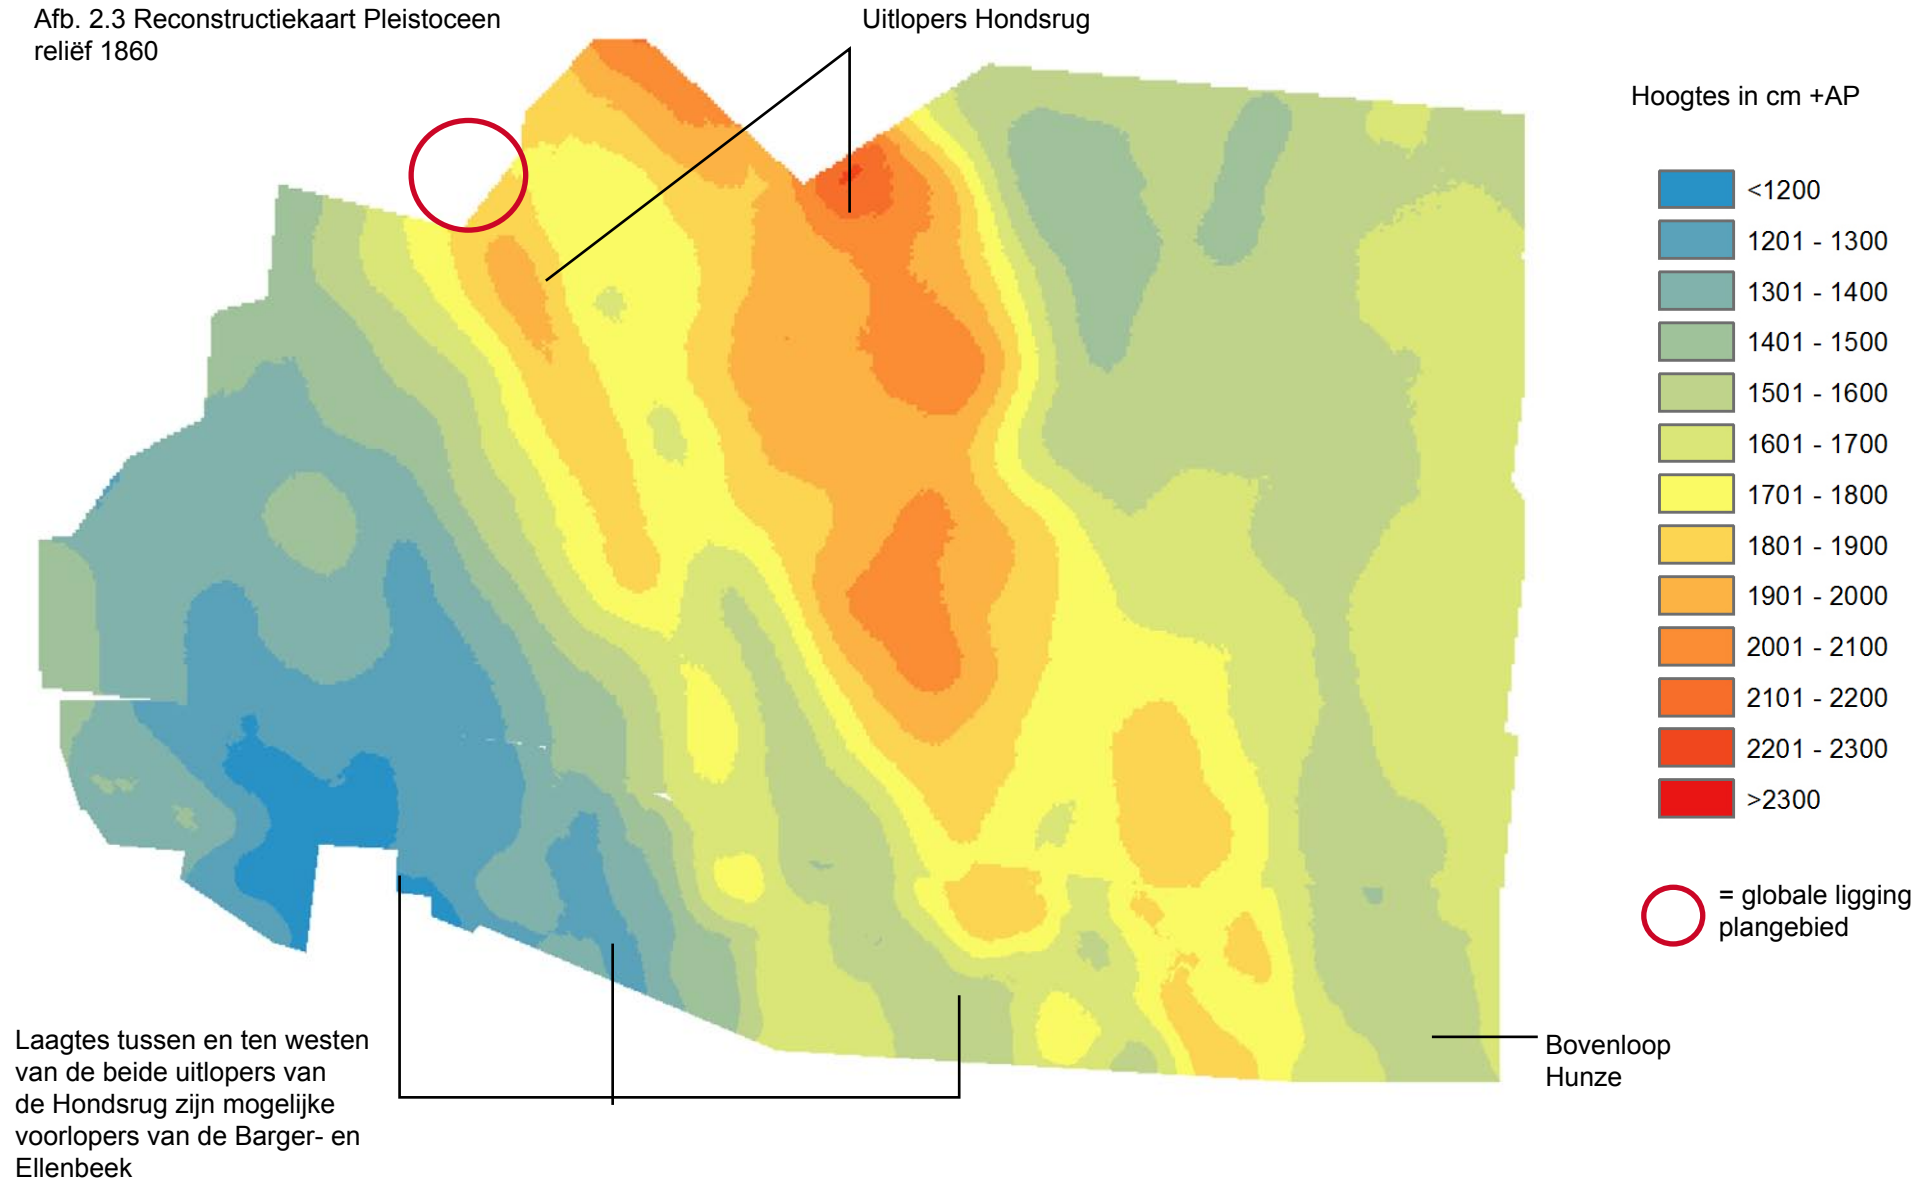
Afb. 2.3 Reconstructiekaart Pleistoceen reliëf 1860

Uitlopers Hondsrug

Hoogtes in cm +AP

<1200
1201 - 1300
1301 - 1400
1401 - 1500
1501 - 1600
1601 - 1700
1701 - 1800
1801 - 1900
1901 - 2000
2001 - 2100
2101 - 2200
2201 - 2300
>2300

= globale ligging plangebied

Laagtes tussen en ten westen van de beide uitlopers van de Hondsrug zijn mogelijke voorlopers van de Barger- en Ellenbeek

Bovenloop Hunze